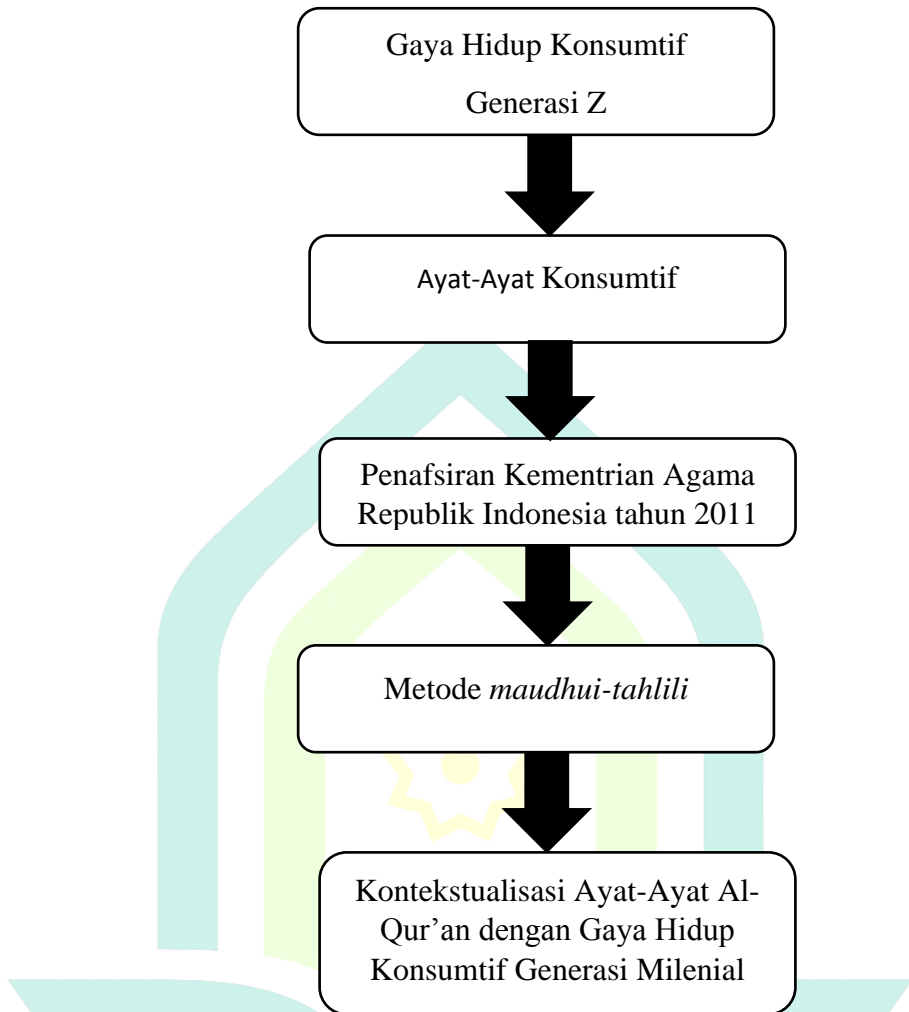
Gaya Hidup Konsumtif
Generasi Z

Ayat-Ayat Konsumtif

Penafsiran Kementrian Agama Republik Indonesia tahun 2011

Metode *maudhui-tahlili*

Kontekstualisasi Ayat-Ayat Al-Qur’an dengan Gaya Hidup Konsumtif Generasi Milenial